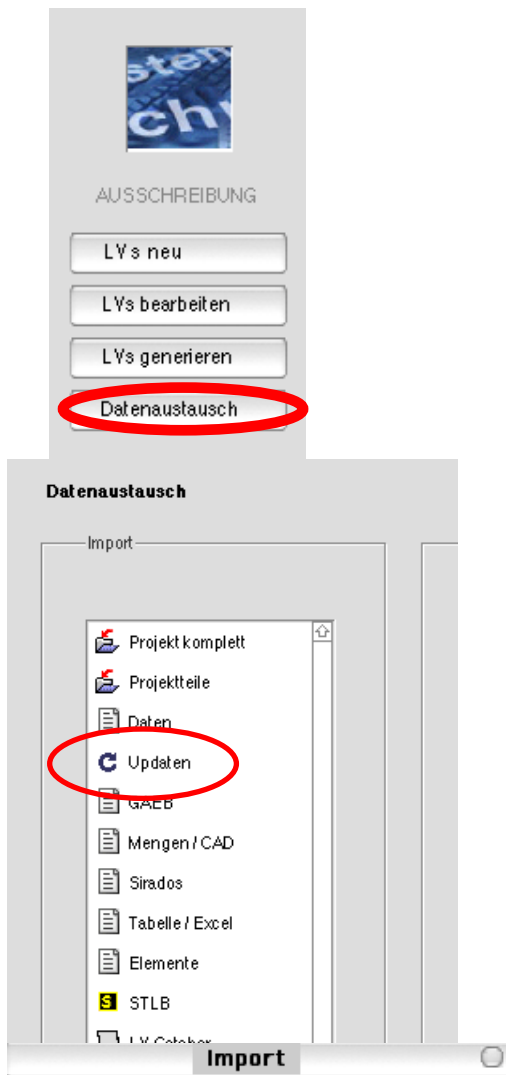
AUSSCHREIBUNG

LVs neu

LVs bearbeiten

LVs generieren

Datenaustausch

Datenaustausch

Import

Projekt komplett

Projektteile

Daten

Updaten

GAEB

Mengen / CAD

Sirados

Tabelle / Excel

Elemente

S STLB

LV-Catcher

Import